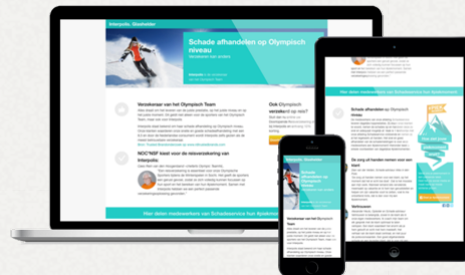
Interpolis. Glashelder

Schade afhandelen op Olympisch niveau

Verzekeraar van het Olympisch Team

NOC*NSF kiest voor de verzekering van Interpolis:

Ook Olympisch verzekerd op reis?

Wat doen medewerkers van Schadeservice hun Apeldoorn?

Schade afhandelen op Olympisch niveau

De wil om harden rennen voor een team

Wat doen medewerkers van Schadeservice hun Apeldoorn?

Interpolis. Glashelder

Schade afhandelen op Olympisch niveau